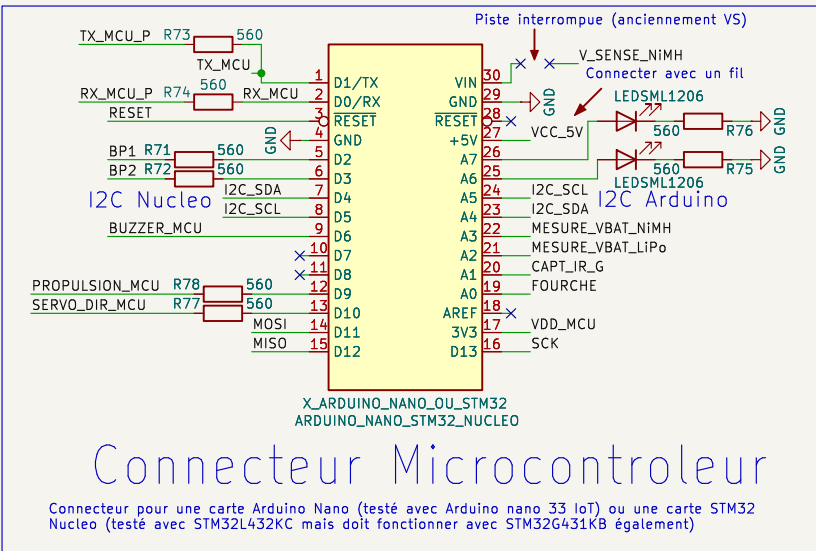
TX_MCU_P R73 560
TX_MCU
RX_MCU_P R74 560 RX_MCU
RESET
GND
BP1 R71 560
BP2 R72 560
I2C Nucleo
I2C_SDA
I2C_SCL
BUZZER_MCU
PROPULSION_MCU R78 560
SERVO_DIR_MCU R77 560
MOSI
MISO

1 D1/TX
2 D0/RX
3 RESET
4 GND
5 D2
6 D3
7 D4
8 D5
9 D6
10 D7
11 D8
12 D9
13 D10
14 D11
15 D12

VIN 30
GND 29
RESET 28
+5V 27
A7 26
A6 25
A5 24
A4 23
A3 22
A2 21
A1 20
A0 19
AREF 18
3V3 17
D13 16

Piste interrompue (anciennement VS)
V_SENSE_NiMH
Connecter avec un fil
GND
VCC_5V
LEDSML1206
560 R76 GND
560 R75 GND
LEDSML1206
I2C_SCL
I2C_SDA
I2C Arduino
MESURE_VBAT_NiMH
MESURE_VBAT_LiPo
CAPT_IR_G
FOURCHE
VDD_MCU
SCK

X_ARDUINO_NANO_OU_STM32
ARDUINO_NANO_STM32_NUCLEO

Connecteur Microcontroleur

Connecteur pour une carte Arduino Nano (testé avec Arduino nano 33 IoT) ou une carte STM32 Nucleo (testé avec STM32L432KC mais doit fonctionner avec STM32G431KB également)